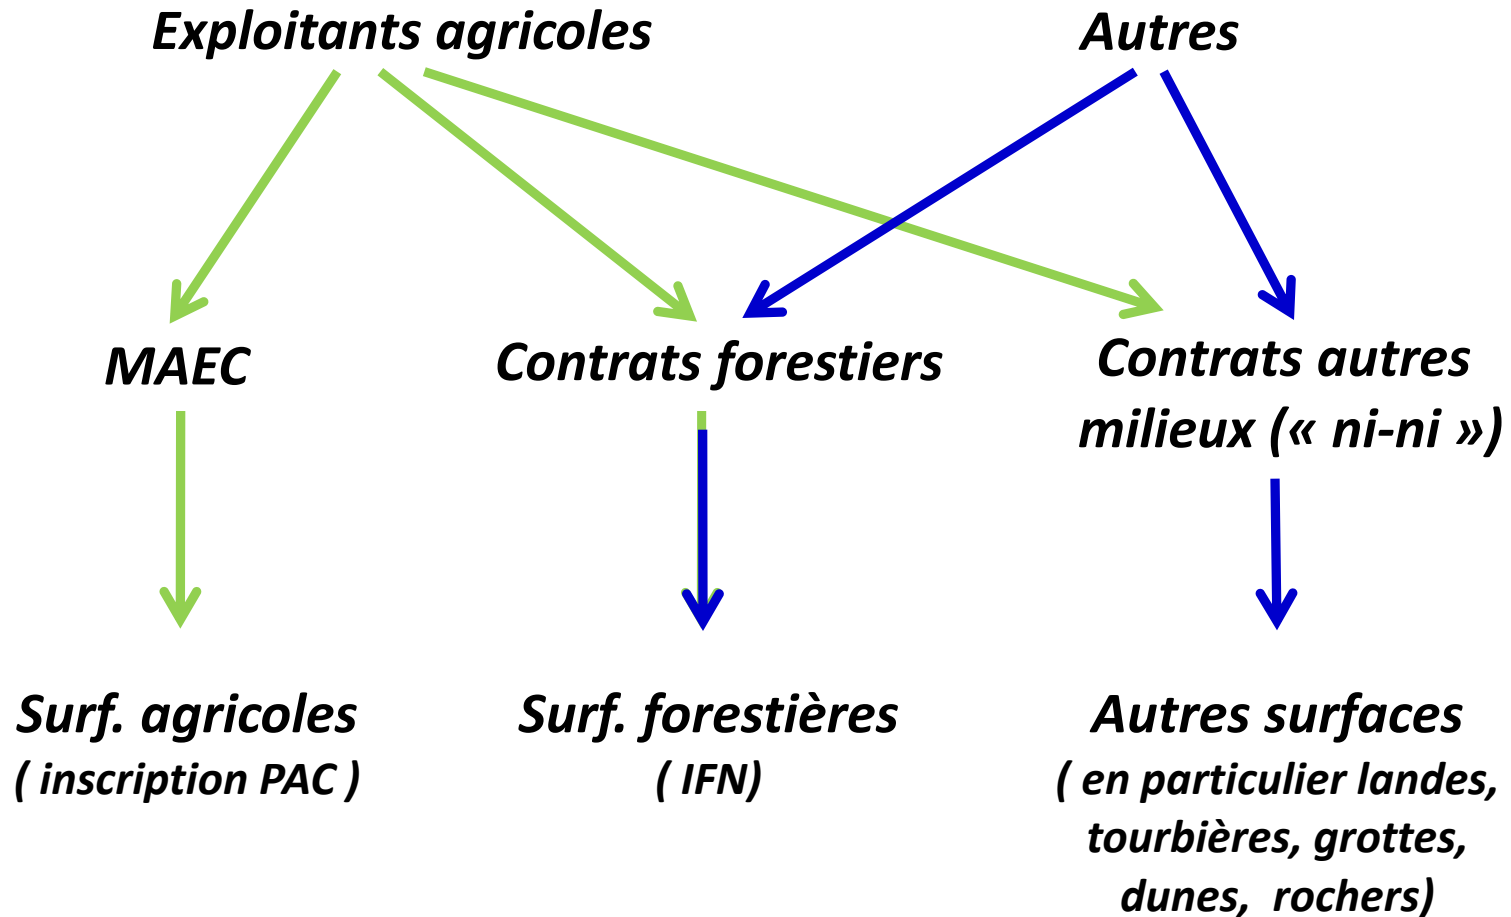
Exploitants agricoles

Autres

MAEC

Contrats forestiers

Contrats autres milieux (« ni-ni »)

Surf. agricoles
( inscription PAC )

Surf. forestières
( IFN)

Autres surfaces
( en particulier landes, tourbières, grottes, dunes, rochers)